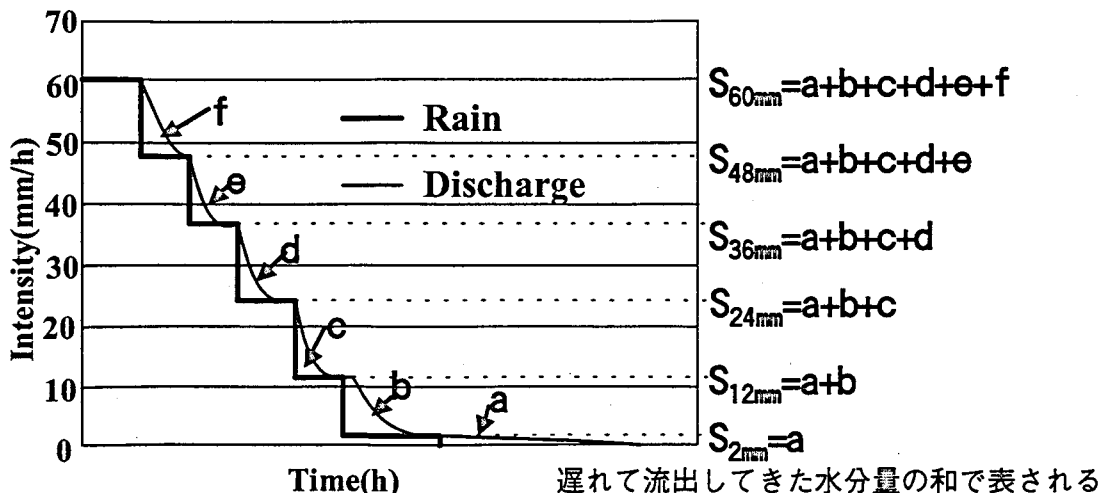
70
60
50
40
30
20
10
0
Intensity(mm/h)
Time(h)
f
e
d
c
b
a
Rain
Discharge
$S_{60mm}$=a+b+c+d+e+f
$S_{48mm}$=a+b+c+d+e
$S_{36mm}$=a+b+c+d
$S_{24mm}$=a+b+c
$S_{12mm}$=a+b
$S_{2mm}$=a
遅れて流出してきた水分量の和で表される